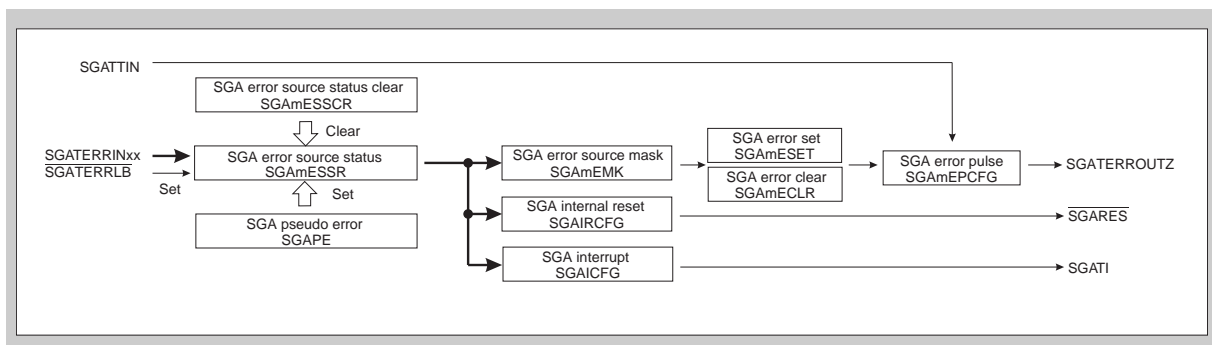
SGATTIN

SGA error source status clear
SGAmESSCR

Clear

$\overline{SGATERRINxx}$
$\overline{SGATERRLB}$

Set

SGA error source status
SGAmESSR

Set

SGA pseudo error
SGAPE

SGA error source mask
SGAmEMK

SGA error set
SGAmESET

SGA error clear
SGAmECLR

SGA error pulse
SGAmEPCFG

SGATERROUTZ

SGA internal reset
SGAIRCFG

$\overline{SGARES}$

SGA interrupt
SGAICFG

SGATI